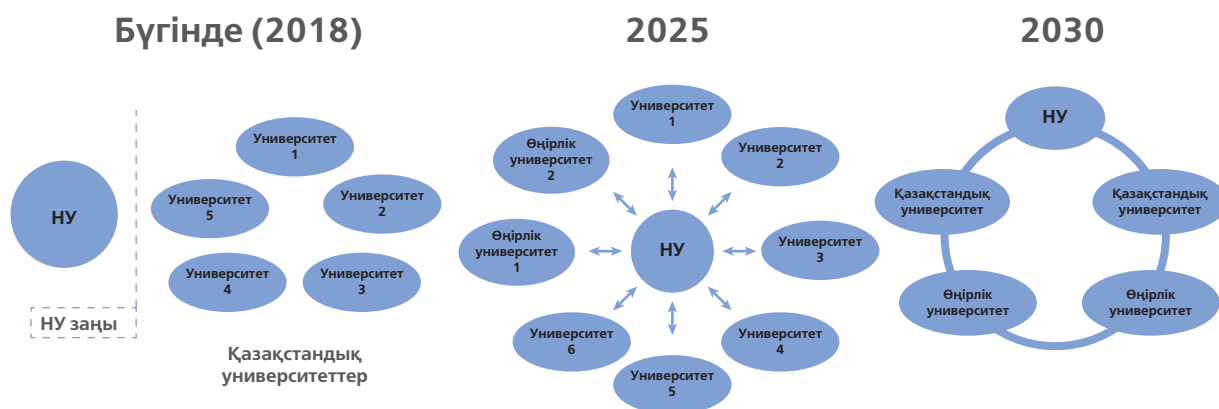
Бүгінде (2018)

НУ

НУ заңы

Университет 1

Университет 5

Университет 2

Университет 4

Университет 3

Қазақстандық университеттер

2025

Университет 1

Өңірлік университет 2

Университет 2

Өңірлік университет 1

НУ

Университет 3

Университет 6

Университет 4

Университет 5

2030

НУ

Қазақстандық университет

Қазақстандық университет

Өңірлік университет

Өңірлік университет